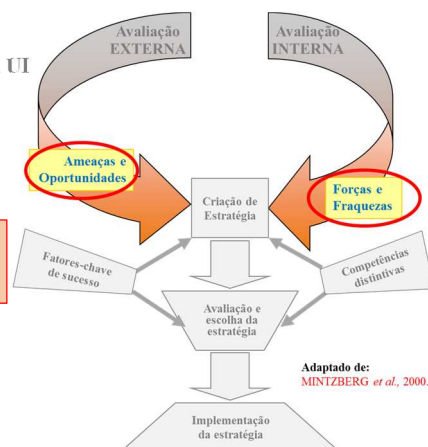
UI

Avaliação EXTERNA

Avaliação INTERNA

Ameaças e Oportunidades

Criação de Estratégia

Forças e Fraquezas

Fatores-chave de sucesso

Competências distintivas

Avaliação e escolha da estratégia

Adaptado de:
MINTZBERG *et al.*, 2000.

Implementação da estratégia